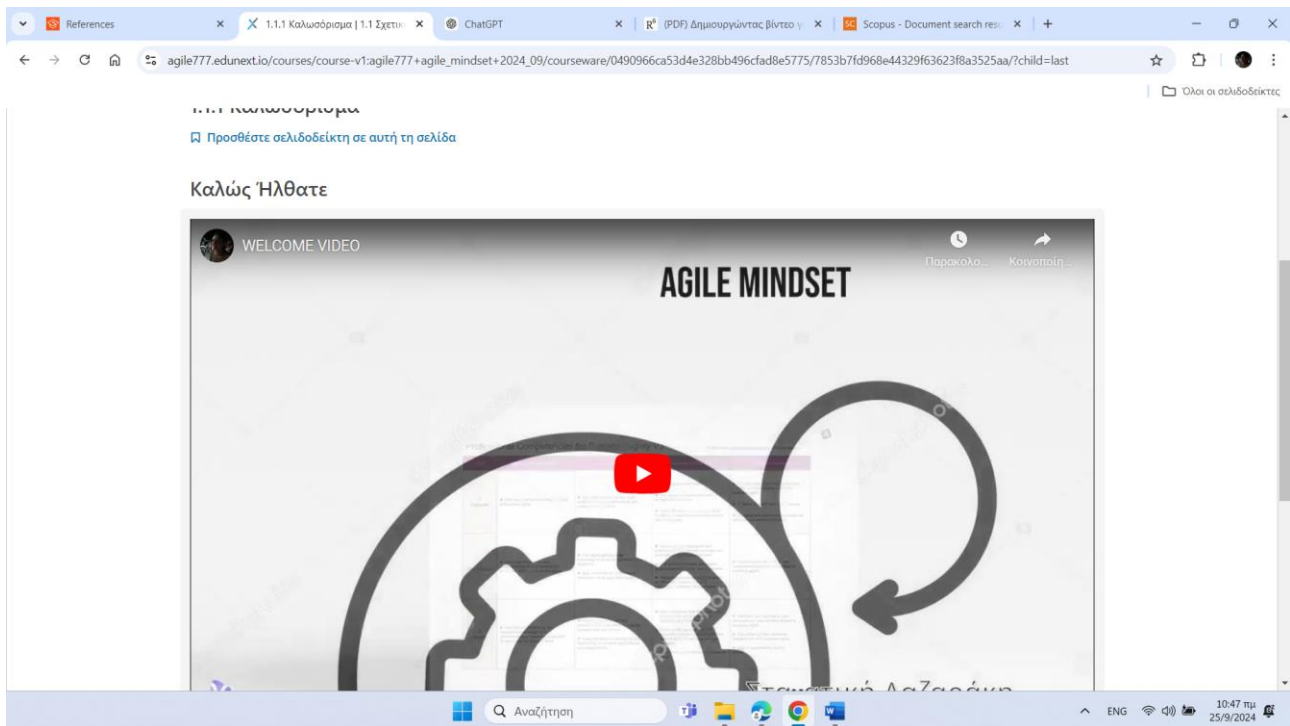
References
1.1.1 Καλωσόρισμα | 1.1 Σχετικ
ChatGPT
(PDF) Δημιουργώντας βίντεο γ
Scopus - Document search resu
agile777.edunext.io/courses/course-v1:agile777+agile_mindset+2024_09/courseware/0490966ca53d4e328bb496cfad8e5775/7853b7fd968e44329f63623f8a3525aa/?child=last
Όλοι οι σελιδοδείκτες

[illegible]

Προσθέστε σελιδοδείκτη σε αυτή τη σελίδα

Καλώς Ήλθατε

WELCOME VIDEO
Παρακολο...
Κοινοποίη...
AGILE MINDSET

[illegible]

Αναζήτηση
ENG
10:47 πμ
25/9/2024